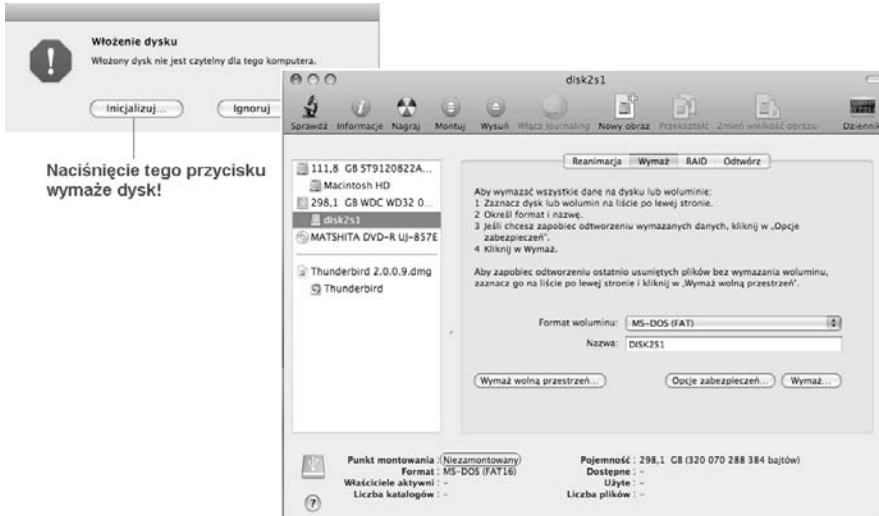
Włożenie dysku

Włożony dysk nie jest czytelny dla tego komputera.

Inicjalizuj...

Ignoruj

Naciśnięcie tego przycisku wymaże dysk!

disk2s1

Sprawdź Informacje Nagraj Montuj Wysuń Włącz Journaling Nowy obraz Przekształć Zmień wielkość obrazu Dziennik

111,8 GB ST9120822A...
Macintosh HD
298,1 GB WDC WD32 0...
disk2s1
MATSHITA DVD-R UJ-857E
Thunderbird 2.0.0.9.dmg
Thunderbird

Reanimacja Wymaż RAID Odtwórz

Aby wymazać wszystkie dane na dysku lub woluminie:
1 Zaznacz dysk lub wolumin na liście po lewej stronie.
2 Określ format i nazwę.
3 Jeśli chcesz zapobiec odtworzeniu wymazanych danych, kliknij w „Opcje zabezpieczeń".
4 Kliknij w Wymaż.

Aby zapobiec odtworzeniu ostatnio usuniętych plików bez wymazania woluminu, zaznacz go na liście po lewej stronie i kliknij w „Wymaż wolną przestrzeń".

Format woluminu: MS-DOS (FAT)
Nazwa: DISK2S1

Wymaż wolną przestrzeń... Opcje zabezpieczeń... Wymaż...

Punkt montowania : Niezamontowany
Format : MS-DOS (FAT16)
Właściciele aktywni : -
Liczba katalogów : -
Pojemność : 298,1 GB (320 070 288 384 bajtów)
Dostępne : -
Użyte : -
Liczba plików : -